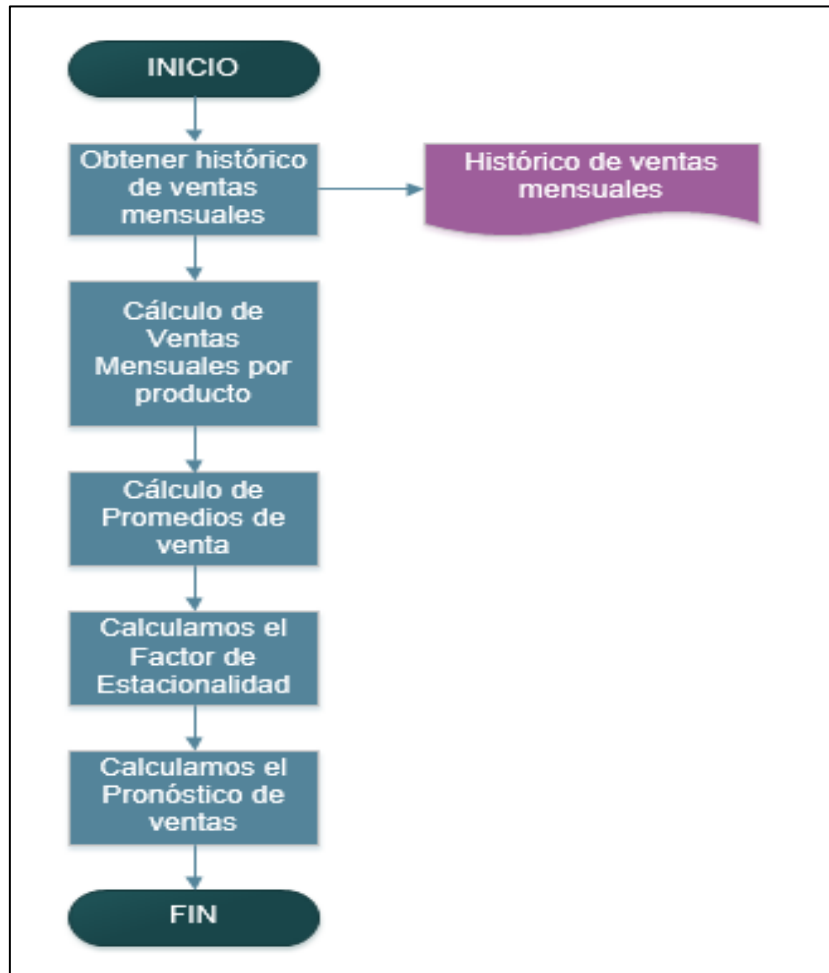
INICIO

Obtener histórico de ventas mensuales

Histórico de ventas mensuales

Cálculo de Ventas Mensuales por producto

Cálculo de Promedios de venta

Calculamos el Factor de Estacionalidad

Calculamos el Pronóstico de ventas

FIN